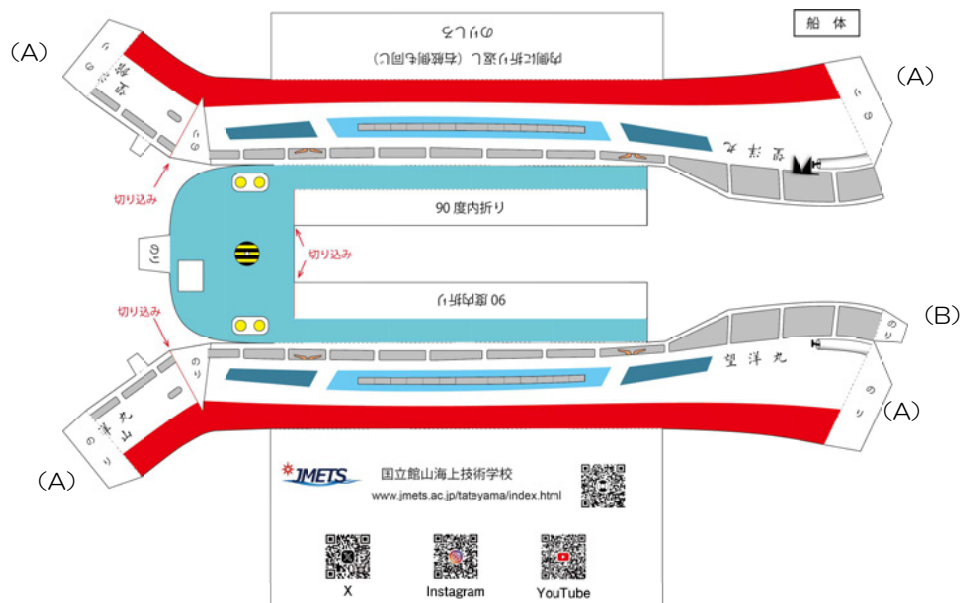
船 体

(A)

(A)

のりしろ

内側に折り返し（右舷側も同じ）

のり

のり

望洋丸

切り込み

90 度内折り

切り込み

のり

90 度内折り

切り込み

(B)

のり

望洋丸

のり

のり

(A)

のり

丸

のり

(A)

JMETS

国立館山海上技術学校

www.jmets.ac.jp/tateyama/index.html

X

Instagram

YouTube